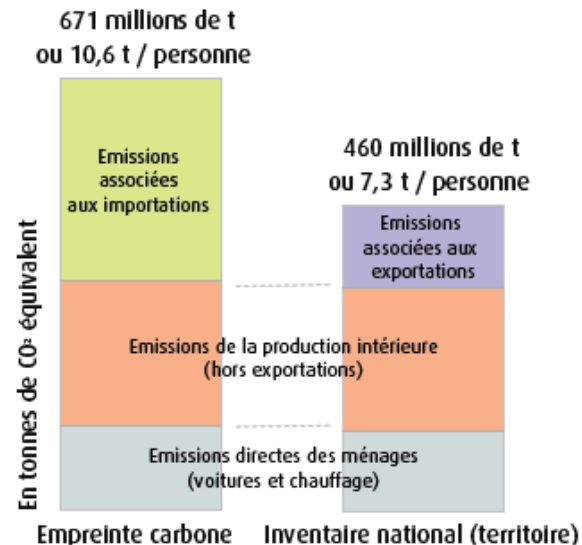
671 millions de t
ou 10,6 t / personne

460 millions de t
ou 7,3 t / personne

Emissions associées aux importations

Emissions associées aux exportations

Emissions de la production intérieure (hors exportations)

Emissions directes des ménages (voitures et chauffage)

En tonnes de $CO_2$ équivalent

Empreinte carbone

Inventaire national (territoire)